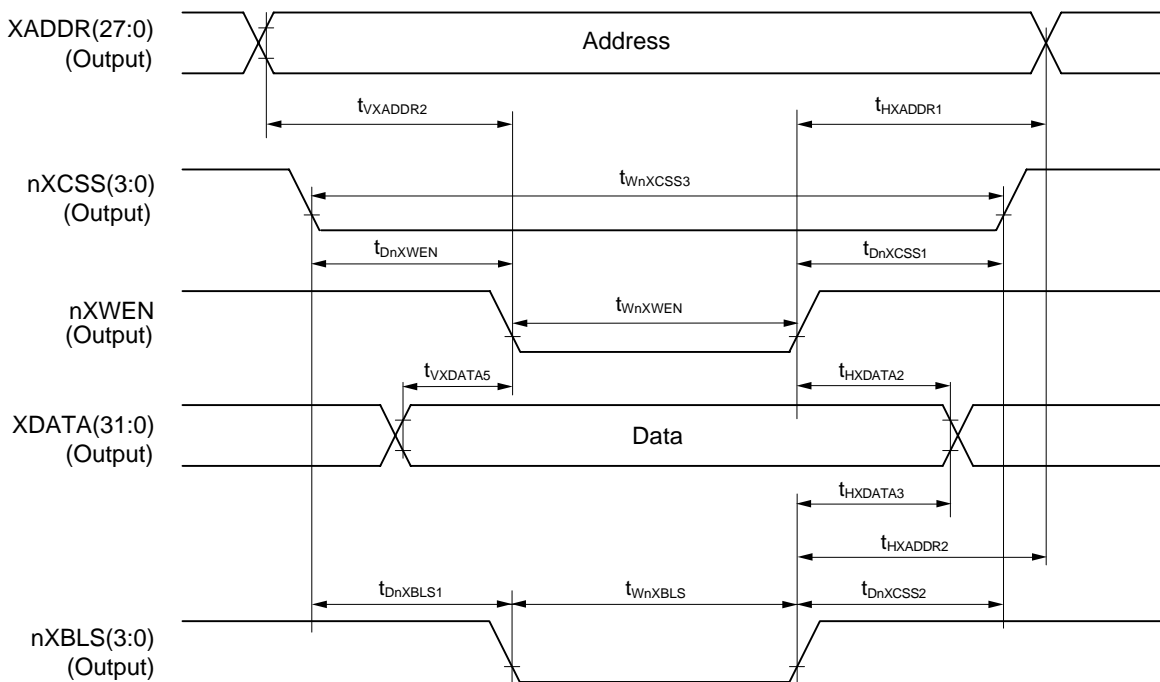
XADDR(27:0)
(Output)

Address

$t_{VXADDR2}$

$t_{HXADDR1}$

nXCSS(3:0)
(Output)

$t_{WnXCSS3}$

$t_{DnXWEN}$

$t_{DnXCSS1}$

nXWEN
(Output)

$t_{WnXWEN}$

$t_{VXDATA5}$

$t_{HXDATA2}$

XDATA(31:0)
(Output)

Data

$t_{HXDATA3}$

$t_{HXADDR2}$

$t_{DnXBLS1}$

$t_{WnXBLS}$

$t_{DnXCSS2}$

nXBLS(3:0)
(Output)